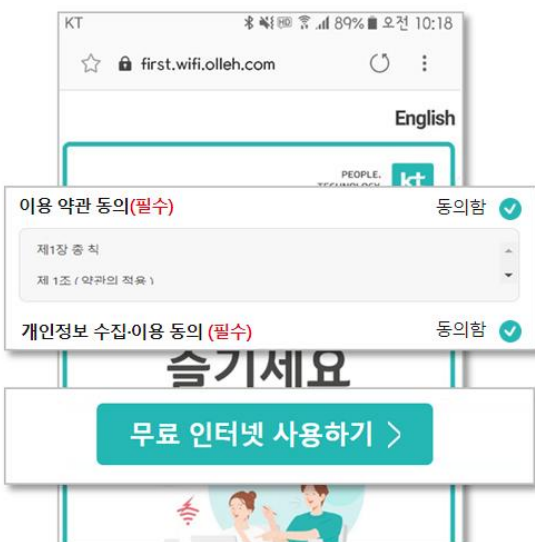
KT 89% 오전 10:18

first.wifi.olleh.com

English

PEOPLE. TECHNOLOGY. kt

이용 약관 동의(필수) 동의함

제1장 총 칙

제 1조 ( 약관의 적용 )

개인정보 수집·이용 동의 (필수) 동의함

즐기세요

무료 인터넷 사용하기 〉